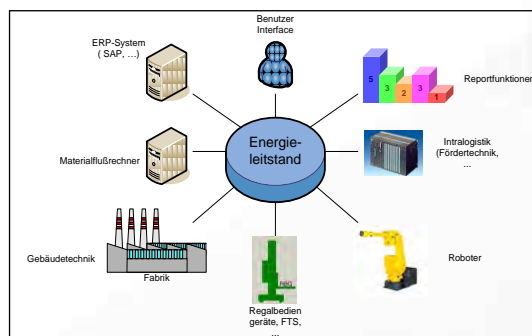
Benutzer Interface

ERP-System ( SAP, ...)

Reportfunktionen

5
3
2
3
1

Energieleitstand

Materialflußrechner

Intralogistik (Fördertechnik, ...

Gebäudetechnik

Fabrik

Roboter

Regalbediengeräte, FTS, ...